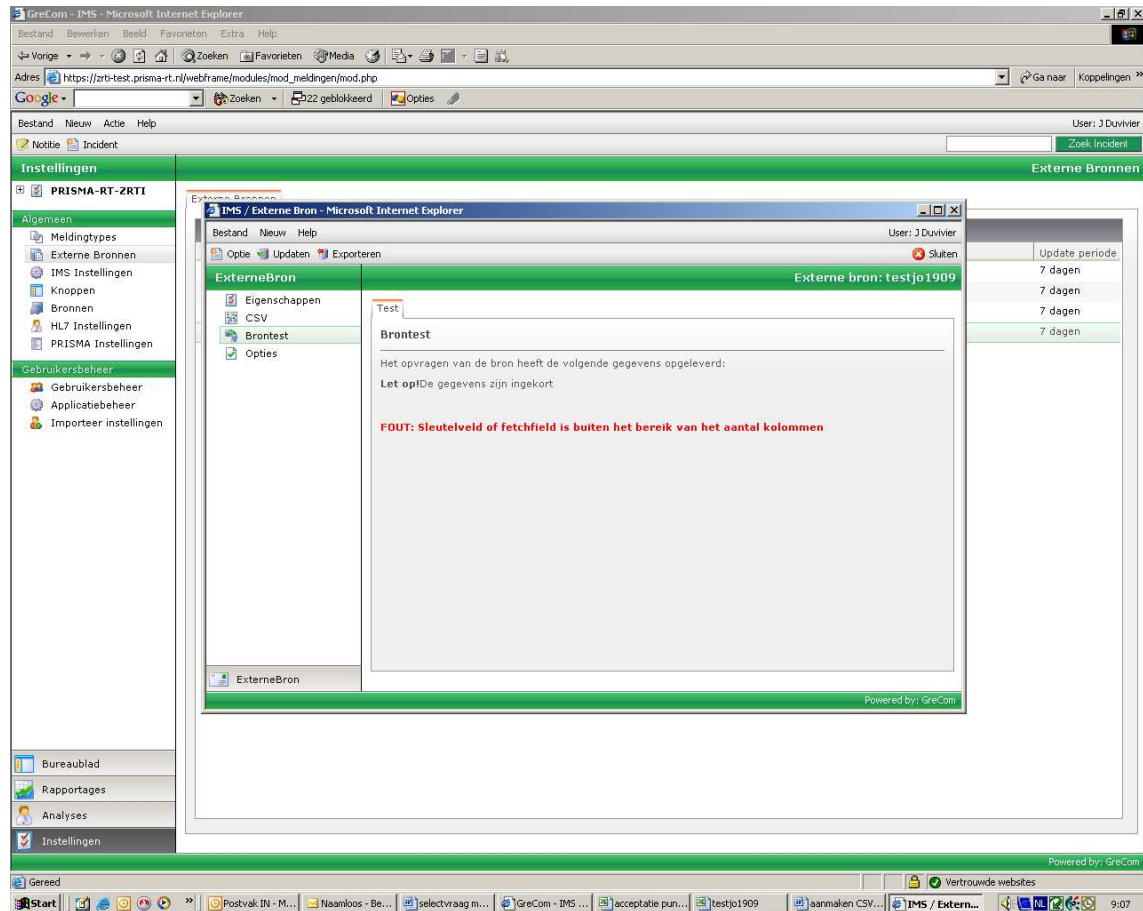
GreCom - IMS - Microsoft Internet Explorer
Bestand Bewerken Beeld Favorieten Extra Help
Vorige Zoeken Favorieten Media
Adres https://zrti-test.prisma-rt.nl/webframe/modules/mod_meldingen/mod.php
Ga naar Koppelingen
Google Zoeken 22 geblokkeerd Opties
Bestand Nieuw Actie Help
User: J Duvivier
Notitie Incident
Zoek Incident
Instellingen
Externe Bronnen
PRISMA-RT-ZRTI
Algemeen
Meldingtypes
Externe Bronnen
IMS Instellingen
Knoppen
Bronnen
HL7 Instellingen
PRISMA Instellingen
Gebruikersbeheer
Gebruikersbeheer
Applicatiebeheer
Importeer instellingen
Externe Bronnen
Update periode
7 dagen
7 dagen
7 dagen
7 dagen
IMS / Externe Bron - Microsoft Internet Explorer
Bestand Nieuw Help
User: J Duvivier
Optie Updaten Exporteren
Sluiten
ExterneBron
Externe bron: testjo1909
Eigenschappen
CSV
Brontest
Opties
Test
Brontest
Het opvragen van de bron heeft de volgende gegevens opgeleverd:
Let op!De gegevens zijn ingekort
FOUT: Sleutelveld of fetchfield is buiten het bereik van het aantal kolommen
ExterneBron
Powered by: GreCom
Bureaublad
Rapportages
Analyses
Instellingen
Powered by: GreCom
Gereed
Vertrouwde websites
Start
Postvak IN - M...
Naamloos - Be...
selectvraag m...
GreCom - IMS ...
acceptatie pun...
testjo1909
aanmaken CSV...
IMS / Extern...
NL
9:07